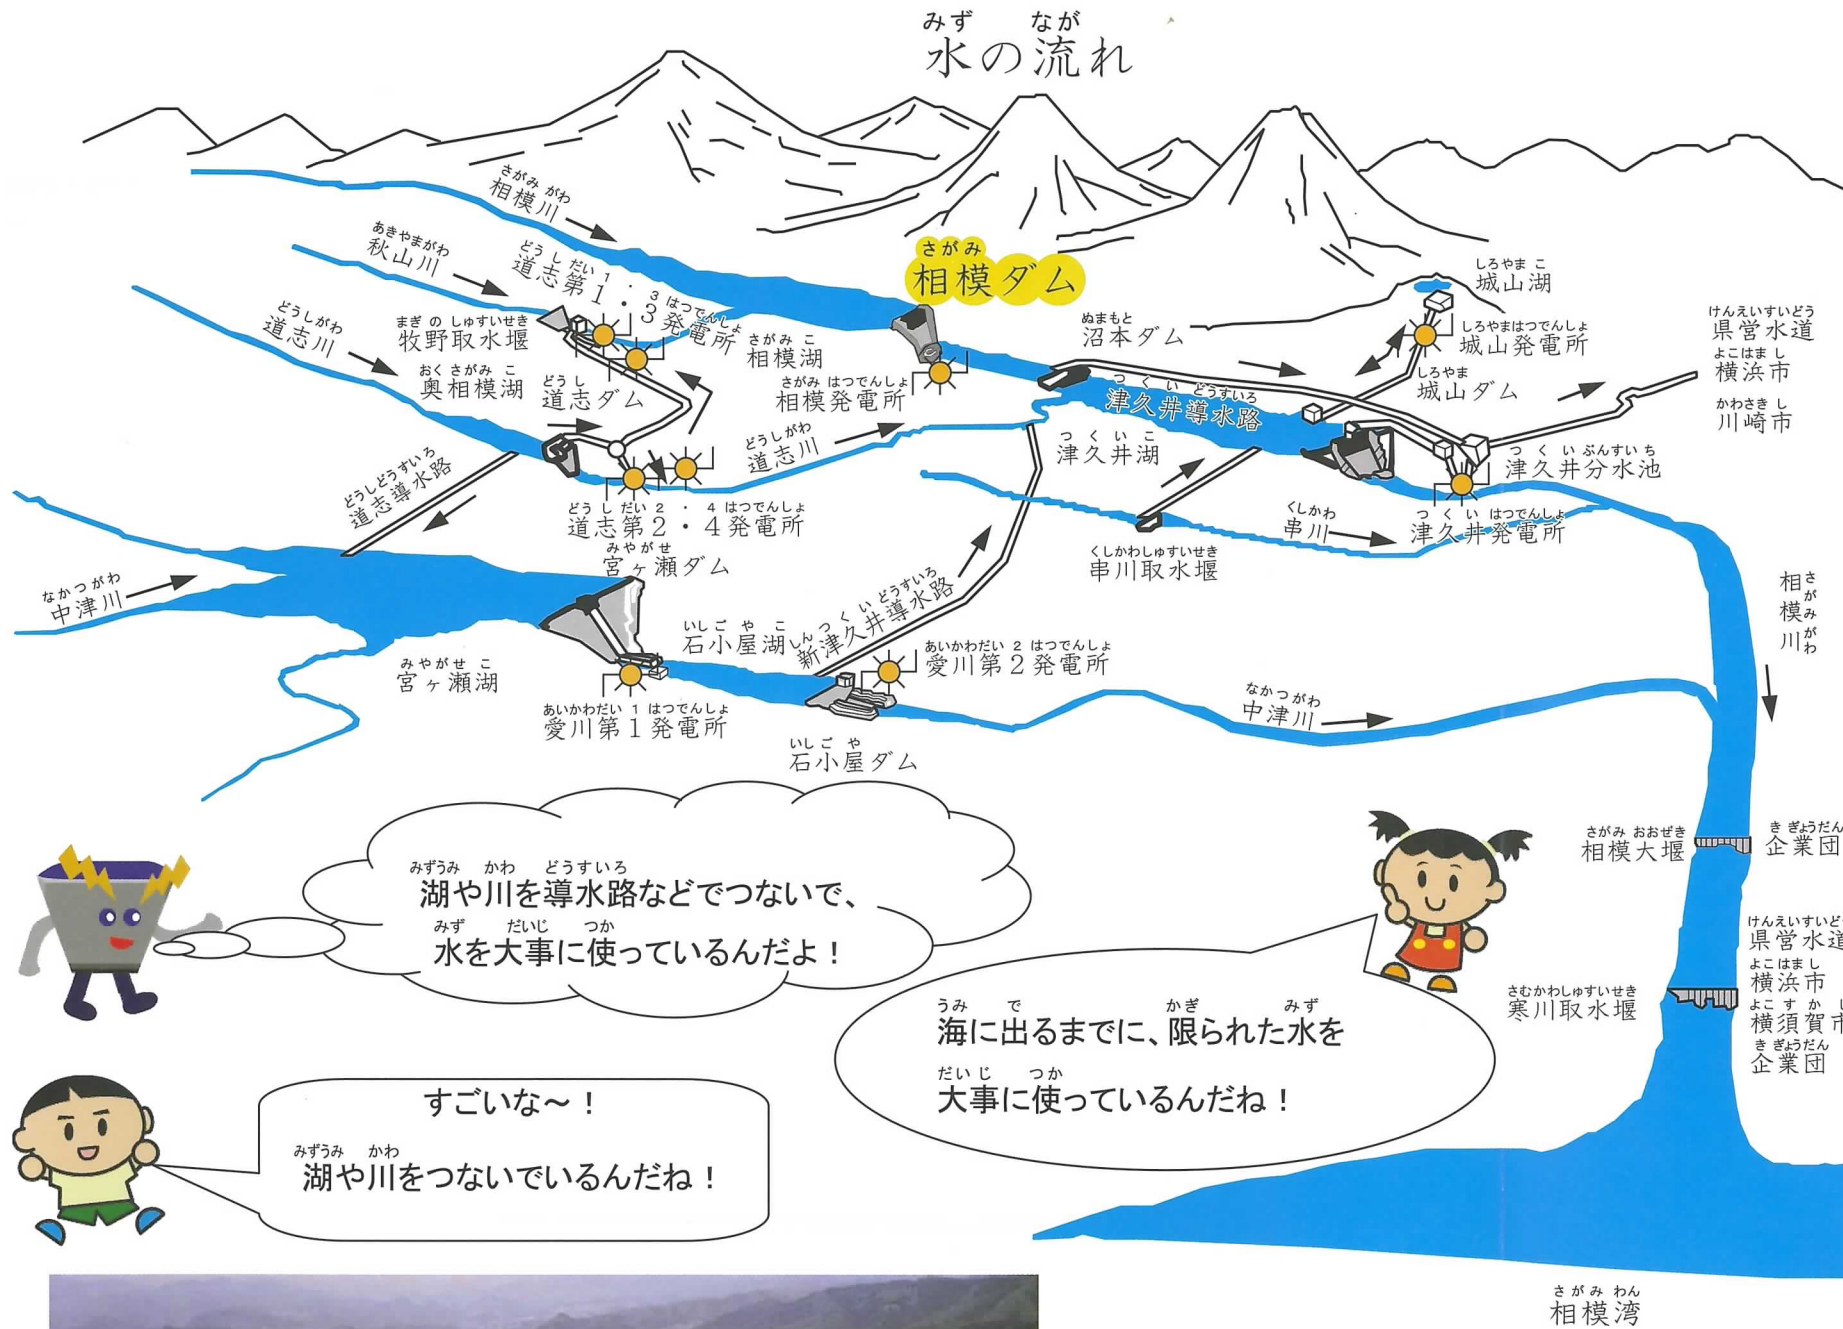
みず なが
水の流れ

さがみがわ
相模川

あきやまがわ
秋山川

どうしだい1・3はつでんしょ
道志第1・3発電所

さがみ
相模ダム

しろやまこ
城山湖

けんえいすいどう
県営水道
よこはまし
横浜市
かわさきし
川崎市

どうしがわ
道志川

まぎのしゅすいせき
牧野取水堰

さがみこ
相模湖

ぬまもと
沼本ダム

しろやまはつでんしょ
城山発電所

おくさがみこ
奥相模湖

どうし
道志ダム

さがみはつでんしょ
相模発電所

つくいどうすいろ
津久井導水路

しろやま
城山ダム

どうしがわ
道志川

つくいこ
津久井湖

つくいぶんすいち
津久井分水池

どうしどうすいろ
道志導水路

どうしだい2・4はつでんしょ
道志第2・4発電所

くしかわ
串川

つくいはつでんしょ
津久井発電所

みやがせ
宮ヶ瀬ダム

くしかわしゅすいせき
串川取水堰

なかつがわ
中津川

しんつくいどうすいろ
新津久井導水路

いしごやこ
石小屋湖

さがみがわ
相模川

あいかわだい2はつでんしょ
愛川第2発電所

みやがせこ
宮ヶ瀬湖

あいかわだい1はつでんしょ
愛川第1発電所

なかつがわ
中津川

いしごや
石小屋ダム

さがみおおぜき
相模大堰

きぎょうだん
企業団

みずうみ かわ どうすいろ
湖や川を導水路などでつないで、
みず だいじ つか
水を大事に使っているんだよ！

けんえいすいどう
県営水道
よこはまし
横浜市
よこすかし
横須賀市
きぎょうだん
企業団

さむかわしゅすいせき
寒川取水堰

うみ で かぎ みず
海に出るまでに、限られた水を
だいじ つか
大事に使っているんだね！

すごいな～！
みずうみ かわ
湖や川をつないでいるんだね！

さがみわん
相模湾